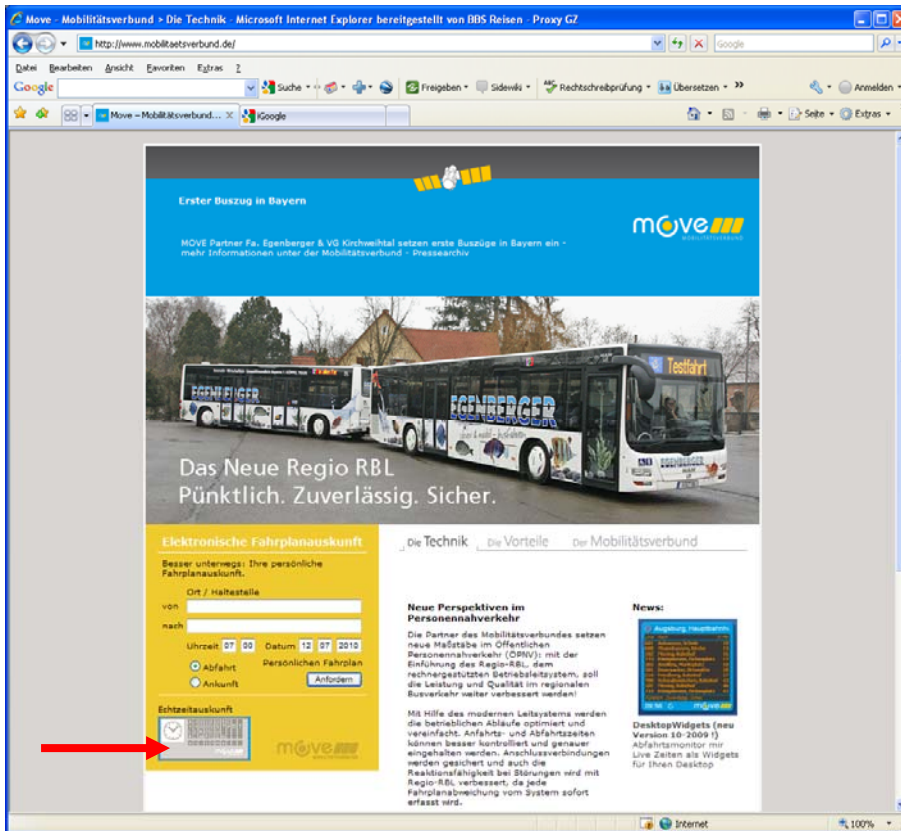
Move - Mobilitätsverbund > Die Technik - Microsoft Internet Explorer bereitgestellt von BBS Reisen - Proxy GZ

http://www.mobilitaetsverbund.de/

Google

Datei Bearbeiten Ansicht Favoriten Extras ?

Google Suche Freigeben Sidewiki Rechtschreibprüfung Übersetzen » Anmelden

Move – Mobilitätsverbund... iGoogle

Seite Extras

Erster Buszug in Bayern

MOVE Partner Fa. Egenberger & VG Kirchweihtal setzen erste Buszüge in Bayern ein - mehr Informationen unter der Mobilitätsverbund - Pressearchiv

move MOBILITÄTSVERBUND

EGENBERGER

Testfahrt

Das Neue Regio RBL
Pünktlich. Zuverlässig. Sicher.

Elektronische Fahrplanauskunft

Besser unterwegs: Ihre persönliche Fahrplanauskunft.

Ort / Haltestelle

von

nach

Uhrzeit 07 00 Datum 12 07 2010

Abfahrt

Ankunft

Persönlichen Fahrplan

Anfordern

Echtzeitauskunft

move

Die Technik Die Vorteile Der Mobilitätsverbund

Neue Perspektiven im Personennahverkehr

Die Partner des Mobilitätsverbundes setzen neue Maßstäbe im Öffentlichen Personennahverkehr (ÖPNV): mit der Einführung des Regio-RBL, dem rechnergestützten Betriebsleitsystem, soll die Leistung und Qualität im regionalen Busverkehr weiter verbessert werden!

Mit Hilfe des modernen Leitsystems werden die betrieblichen Abläufe optimiert und vereinfacht. Anfahrts- und Abfahrtszeiten können besser kontrolliert und genauer eingehalten werden. Anschlussverbindungen werden gesichert und auch die Reaktionsfähigkeit bei Störungen wird mit Regio-RBL verbessert, da jede Fahrplanabweichung vom System sofort erfasst wird.

News:

Augsburg, Hauptbahnhof

DesktopWidgets (neu Version 10-2009 !)
Abfahrtsmonitor mir Live Zeiten als Widgets für Ihren Desktop

Internet 100%